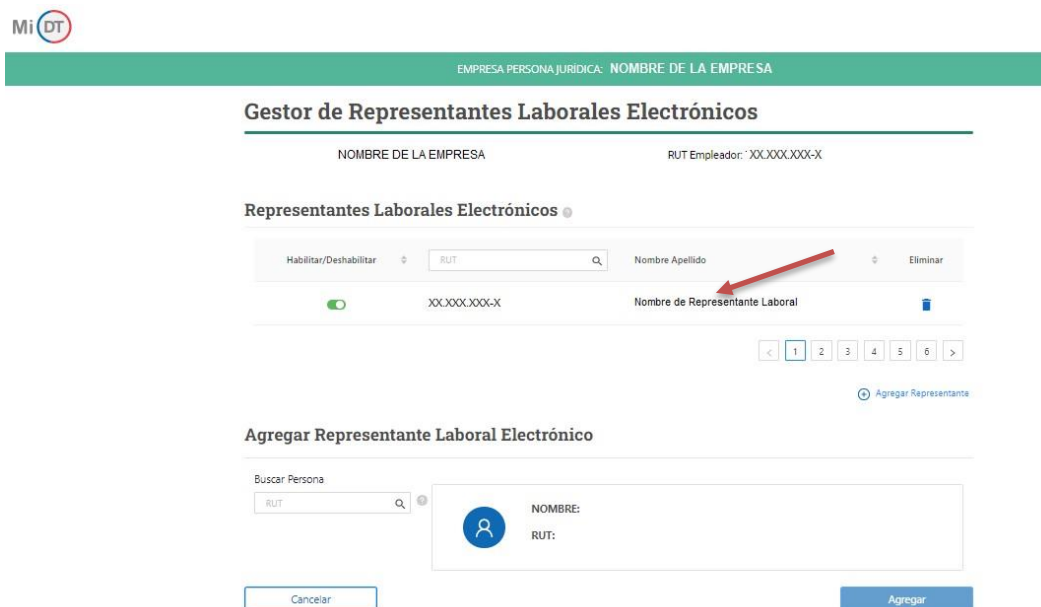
Mi DT

EMPRESA PERSONA JURÍDICA: NOMBRE DE LA EMPRESA

Gestor de Representantes Laborales Electrónicos

NOMBRE DE LA EMPRESA

RUT Empleador: XX.XXX.XXX-X

Representantes Laborales Electrónicos

| Habilitar/Deshabilitar | RUT | Nombre Apellido | Eliminar |
|---|---|---|---|
| | XX.XXX.XXX-X | Nombre de Representante Laboral | |

< 1 2 3 4 5 6 >

Agregar Representante

Agregar Representante Laboral Electrónico

Buscar Persona

RUT

NOMBRE:

RUT:

Cancelar

Agregar